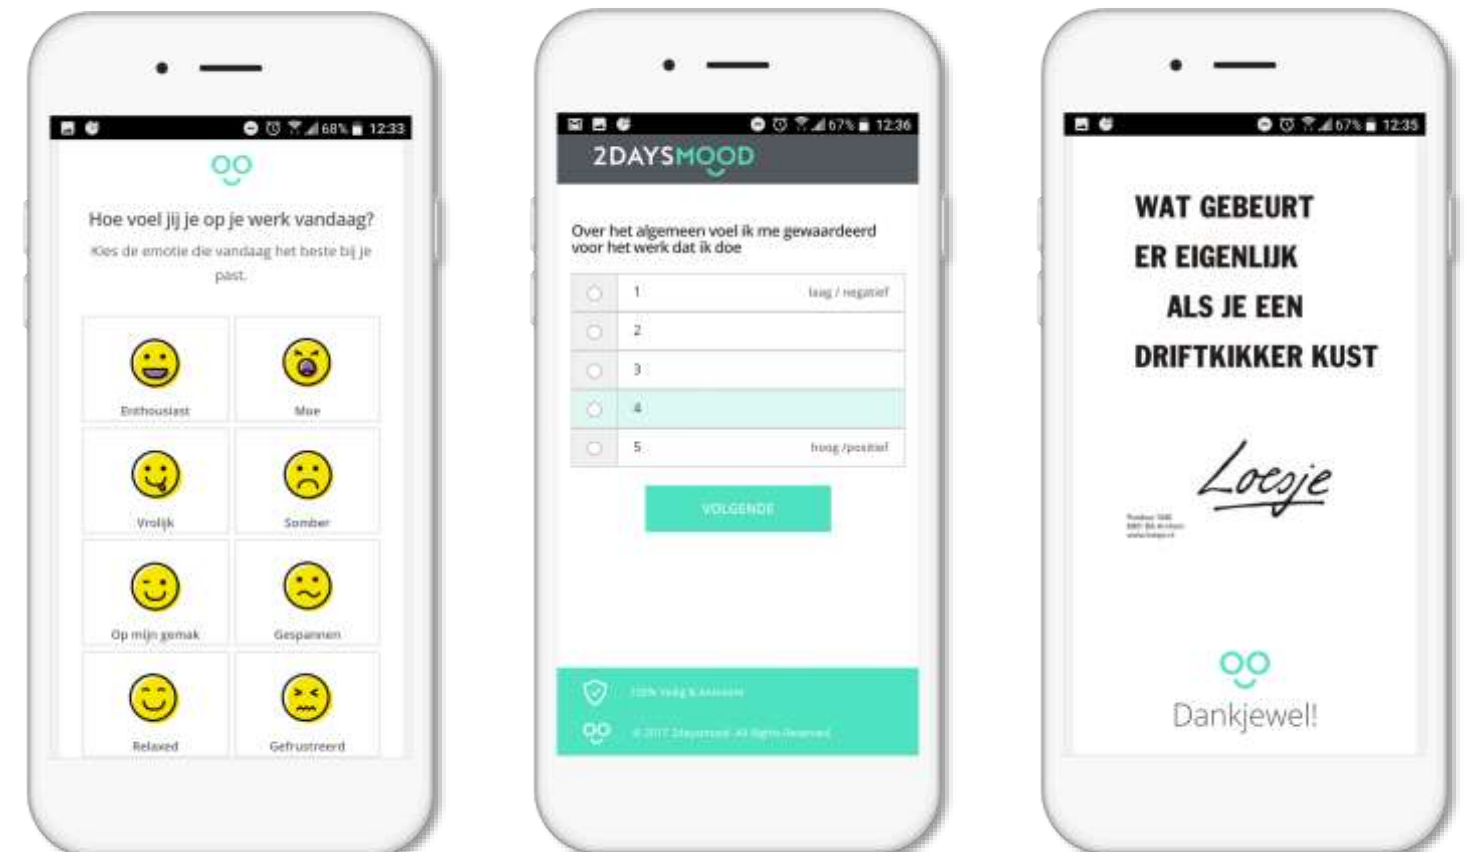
68% 12:33

Hoe voel jij je op je werk vandaag?

Kies de emotie die vandaag het beste bij je past.

| Enthousiast | Moe |
|---|---|
| Vrolijk | Somber |
| Op mijn gemak | Gespannen |
| Relaxed | Gefrustreerd |

67% 12:36

2DAYSMOOD

Over het algemeen voel ik me gewaardeerd voor het werk dat ik doe

| | | |
|---|---|---|
| 1 | | laag / negatief |
| 2 | | |
| 3 | | |
| 4 | | |
| 5 | | hoog / positief |

VOLGENDE

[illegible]

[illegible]

67% 12:35

WAT GEBEURT ER EIGENLIJK ALS JE EEN DRIFTKIKKER KUST

Loesje

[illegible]

Dankjewel!